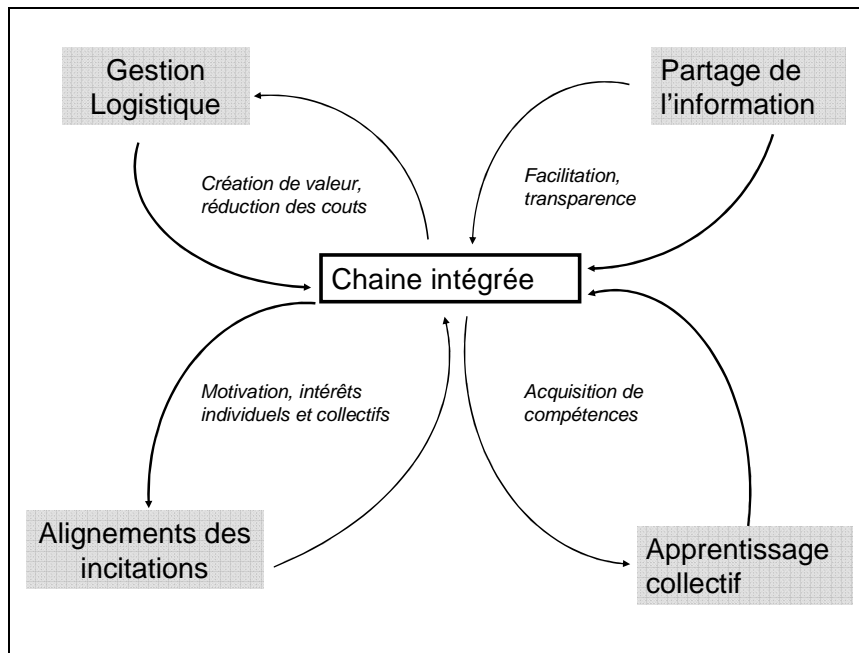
Gestion Logistique

Partage de l'information

Création de valeur, réduction des couts

Facilitation, transparence

Chaine intégrée

Motivation, intérêts individuels et collectifs

Acquisition de compétences

Alignements des incitations

Apprentissage collectif